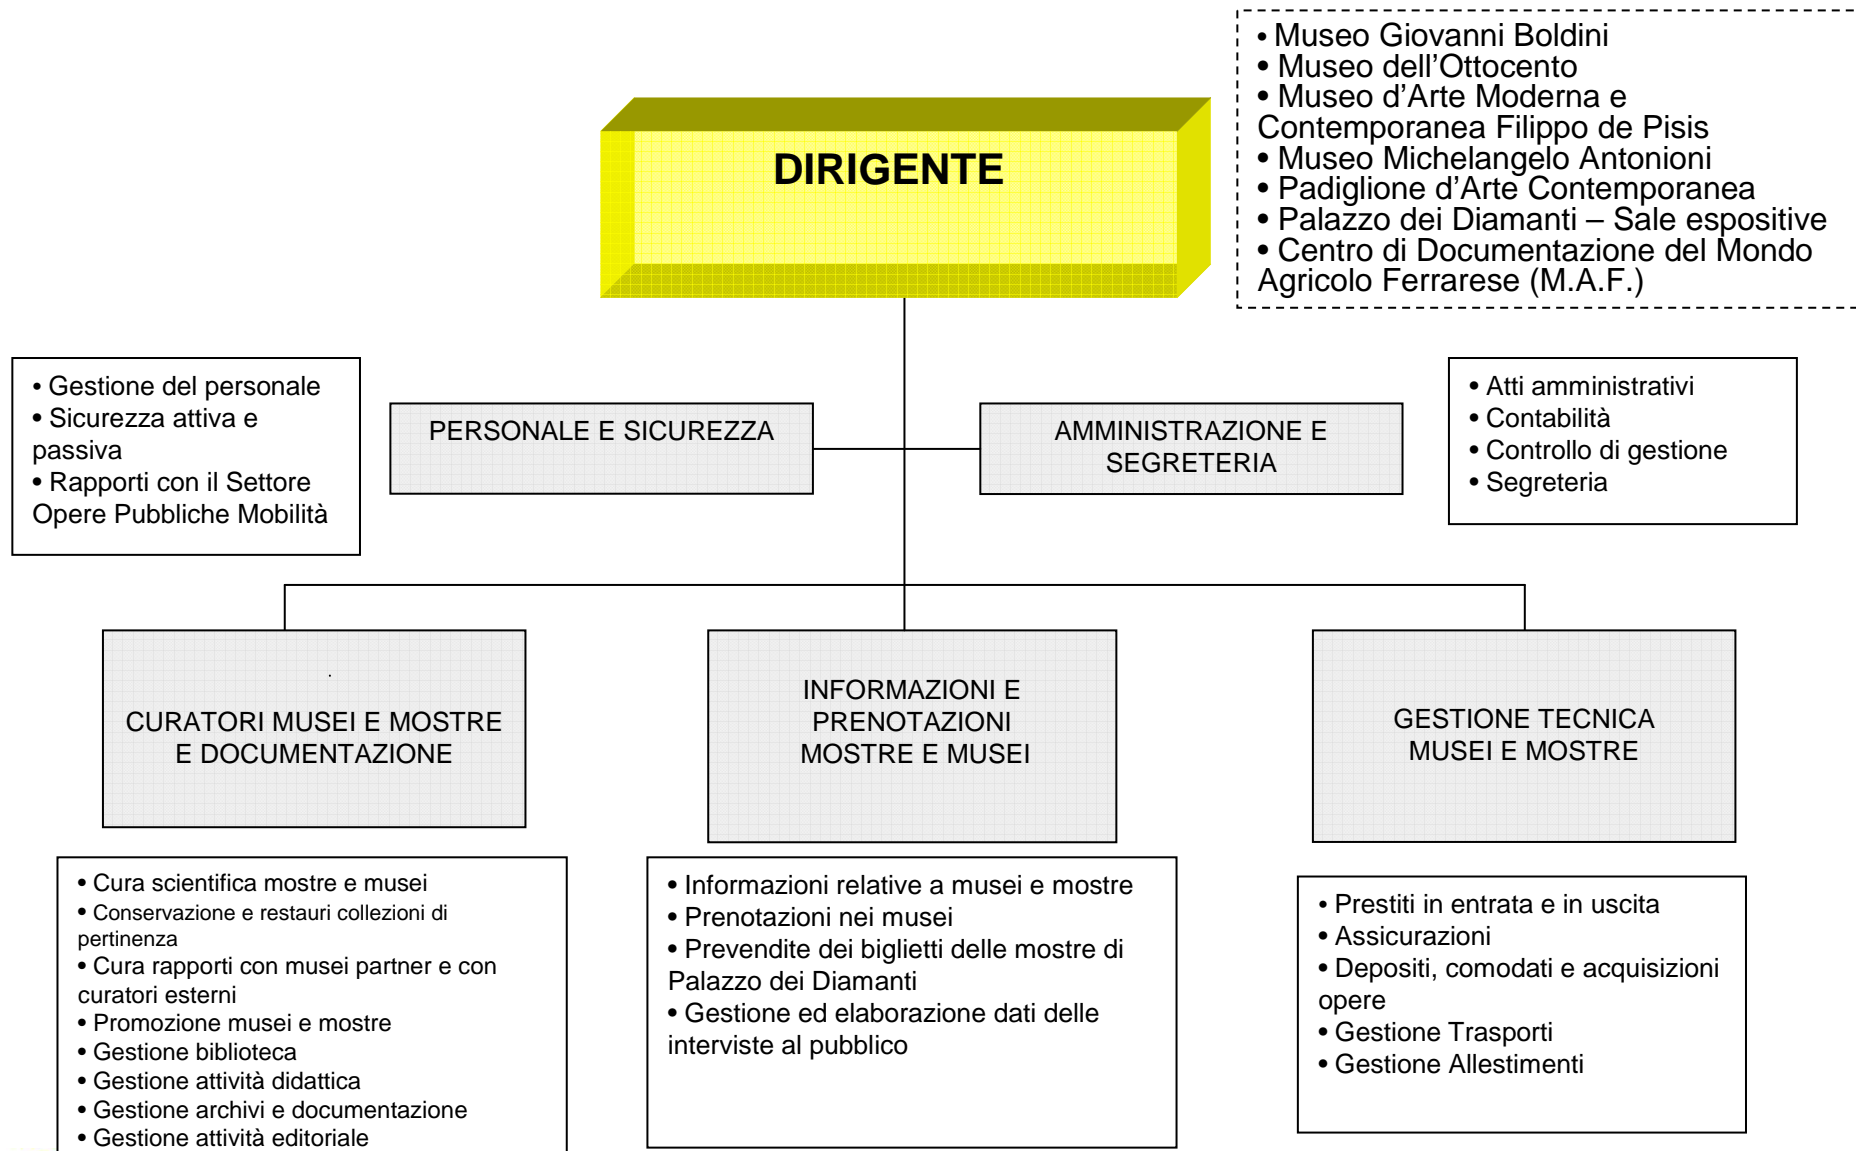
DIRIGENTE

• Museo Giovanni Boldini
• Museo dell'Ottocento
• Museo d'Arte Moderna e Contemporanea Filippo de Pisis
• Museo Michelangelo Antonioni
• Padiglione d'Arte Contemporanea
• Palazzo dei Diamanti – Sale espositive
• Centro di Documentazione del Mondo Agricolo Ferrarese (M.A.F.)

• Gestione del personale
• Sicurezza attiva e passiva
• Rapporti con il Settore Opere Pubbliche Mobilità

PERSONALE E SICUREZZA

AMMINISTRAZIONE E SEGRETERIA

• Atti amministrativi
• Contabilità
• Controllo di gestione
• Segreteria

CURATORI MUSEI E MOSTRE E DOCUMENTAZIONE

INFORMAZIONI E PRENOTAZIONI MOSTRE E MUSEI

GESTIONE TECNICA MUSEI E MOSTRE

• Cura scientifica mostre e musei
• Conservazione e restauri collezioni di pertinenza
• Cura rapporti con musei partner e con curatori esterni
• Promozione musei e mostre
• Gestione biblioteca
• Gestione attività didattica
• Gestione archivi e documentazione
• Gestione attività editoriale

• Informazioni relative a musei e mostre
• Prenotazioni nei musei
• Prevendite dei biglietti delle mostre di Palazzo dei Diamanti
• Gestione ed elaborazione dati delle interviste al pubblico

• Prestiti in entrata e in uscita
• Assicurazioni
• Depositi, comodati e acquisizioni opere
• Gestione Trasporti
• Gestione Allestimenti